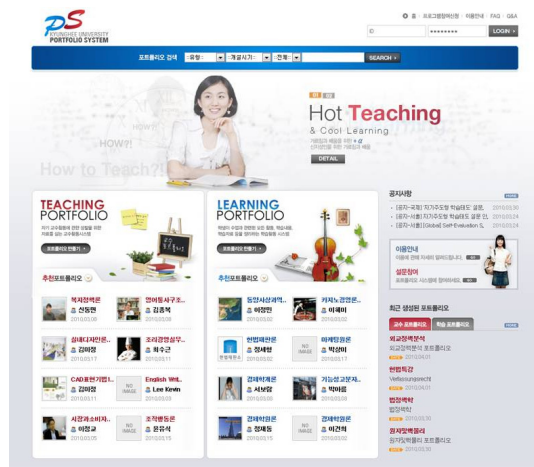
PS KYUNGHEE UNIVERSITY PORTFOLIO SYSTEM

홈 | 프로그램담당자 | 이용안내 | FAQ | Q&A

ID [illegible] LOGIN

포트폴리오 검색 -유형- -개설시기- -전체- SEARCH

Hot Teaching
& Cool Learning
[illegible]
DETAIL

How to Teach?!
HOW?!

TEACHING PORTFOLIO
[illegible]
포트폴리오 만들기

추천포트폴리오

복재정책론
선동현
2010.03.08

영어통사구조...
김중복
2010.03.17

정태대지안론...
김미영
2010.03.17

조리경영실무...
최수근
2010.03.15

CAD표현기법I...
김미영
2010.03.17

English Writ...
Lee Kevin
2010.03.15

시장과소비자...
하영균
2010.03.05

조직행동론
윤유식
2010.03.15

LEARNING PORTFOLIO
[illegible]
포트폴리오 만들기

추천포트폴리오

동양사회과학...
이정민
2010.03.15

카지노경영론...
이세미
2010.03.15

헌법재판론
정세현
2010.03.15

헤게모니론
박성미
2010.03.15

경제학개론
서보람
2010.03.15

기능성교정재...
박하윤
2010.03.15

경제학원론
정재동
2010.03.15

경제학원론
이견희
2010.03.15

공지사항
· [공지-국제] 자기주도형 학습태도' 설문, 2010.03.26
· [공지-서울] 자기주도형 학습태도' 설문 안 2010.03.24
· [공지-서울] [Global] Self-Evaluation S.. 2010.03.24

이용안내
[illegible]
설문참여
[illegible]

최근 생성된 포트폴리오
교수 포트폴리오 | 학습 포트폴리오

외교정책분석
외교정책분석 포트폴리오
2010.04.01

헌법특강
Verfassungsrecht
2010.04.01

법철학
법철학
2010.03.30

원자핵물리
원자핵물리 포트폴리오
2010.03.30